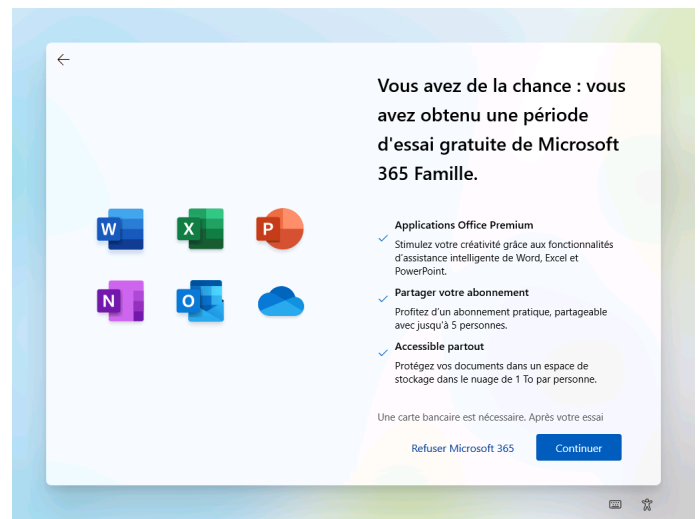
Vous avez de la chance : vous avez obtenu une période d'essai gratuite de Microsoft 365 Famille.

W X P N O

Applications Office Premium
Stimulez votre créativité grâce aux fonctionnalités d'assistance intelligente de Word, Excel et PowerPoint.

Partager votre abonnement
Profitez d'un abonnement pratique, partageable avec jusqu'à 5 personnes.

Accessible partout
Protégez vos documents dans un espace de stockage dans le nuage de 1 To par personne.

Une carte bancaire est nécessaire. Après votre essai

Refuser Microsoft 365

Continuer